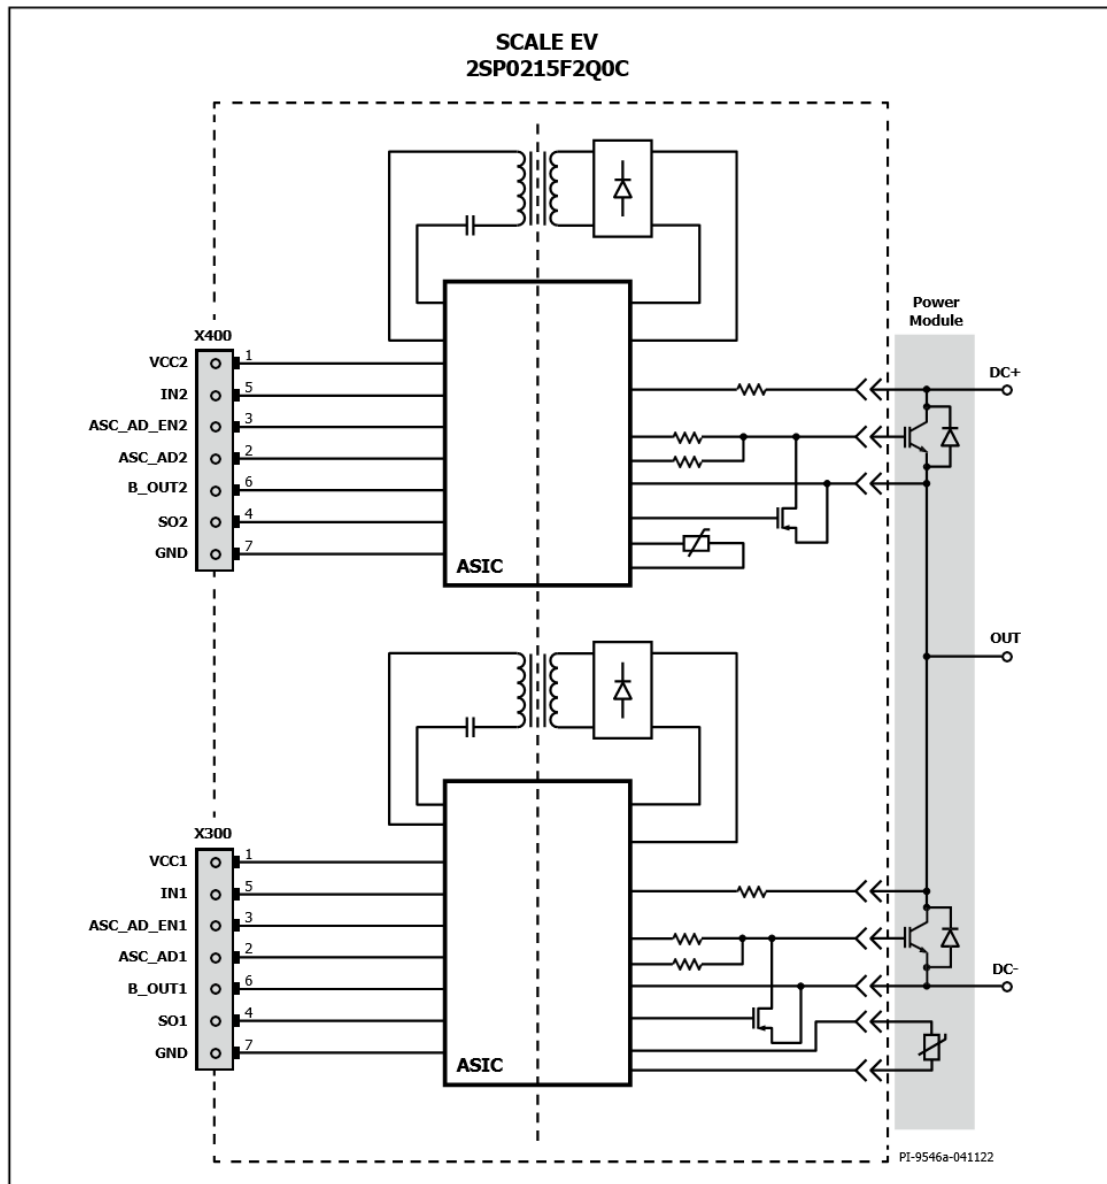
SCALE EV
2SP0215F2Q0C

X400
VCC2 1
IN2 5
ASC_AD_EN2 3
ASC_AD2 2
B_OUT2 6
SO2 4
GND 7

ASIC

Power Module

DC+

OUT

X300
VCC1 1
IN1 5
ASC_AD_EN1 3
ASC_AD1 2
B_OUT1 6
SO1 4
GND 7

ASIC

DC-

PI-9546a-041122